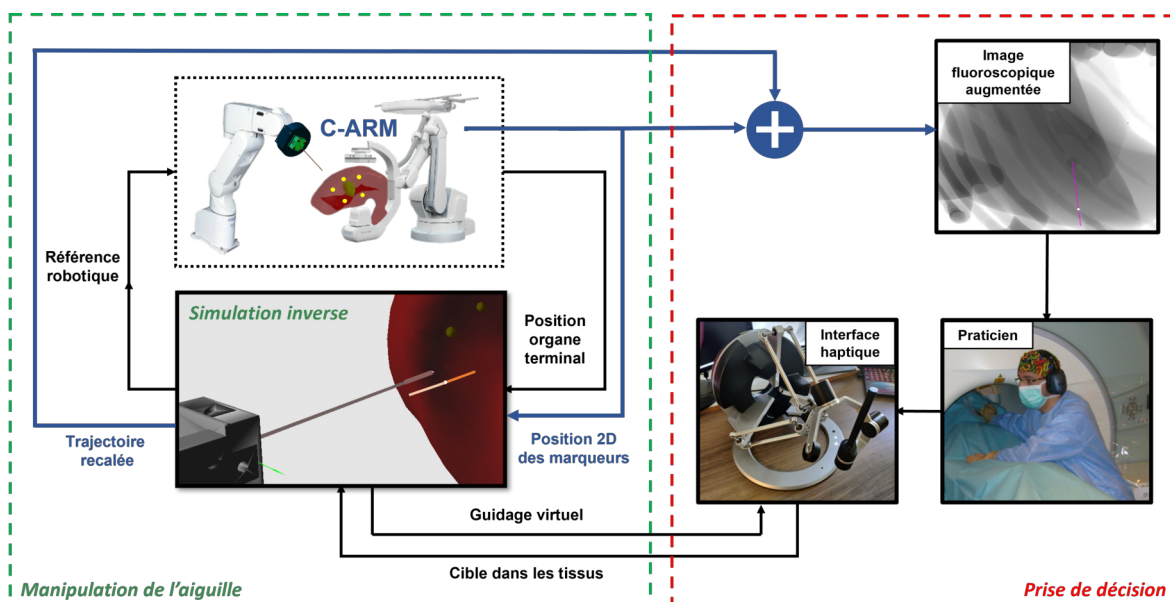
C-ARM

Image fluoroscopique augmentée

Référence robotique

Simulation inverse

Position organe terminal

Trajectoire recalée

Position 2D des marqueurs

Interface haptique

Praticien

Guidage virtuel

Cible dans les tissus

Manipulation de l'aiguille

Prise de décision